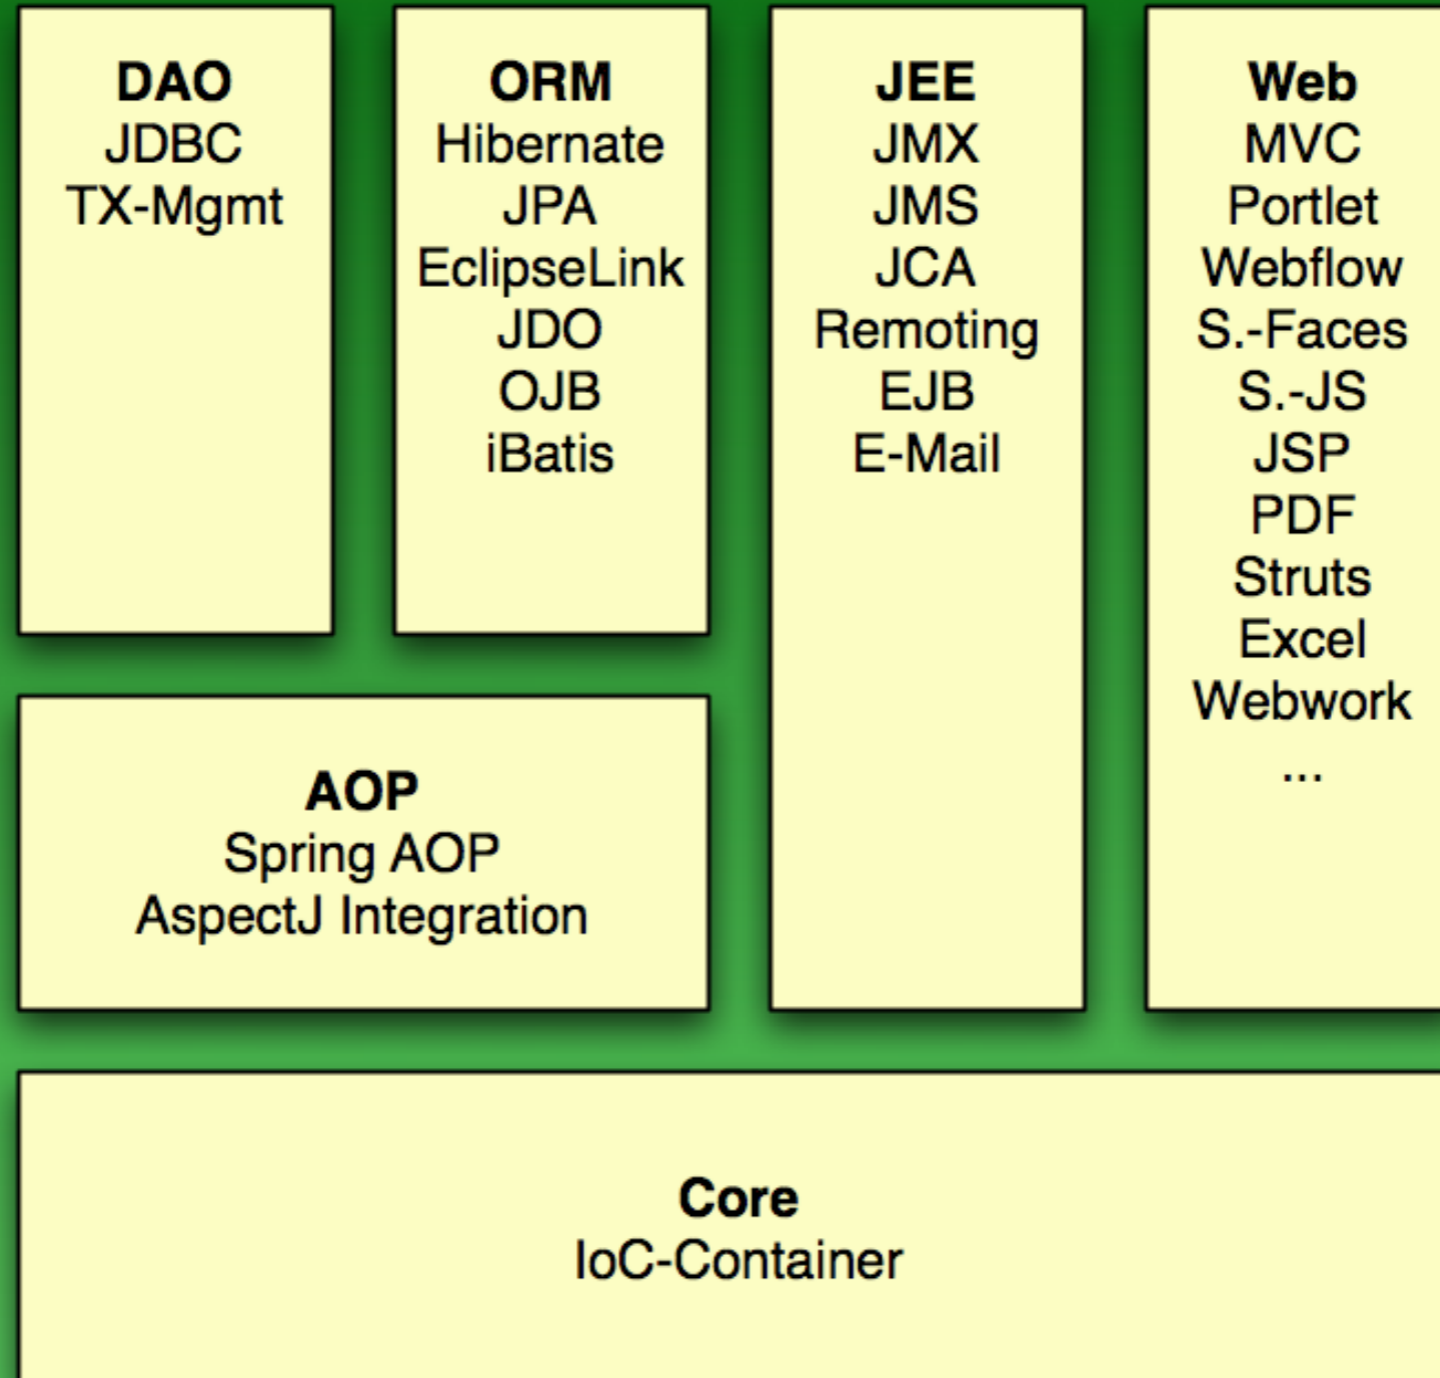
DAO
JDBC
TX-Mgmt

ORM
Hibernate
JPA
EclipseLink
JDO
OJB
iBatis

JEE
JMX
JMS
JCA
Remoting
EJB
E-Mail

Web
MVC
Portlet
Webflow
S.-Faces
S.-JS
JSP
PDF
Struts
Excel
Webwork
...

AOP
Spring AOP
AspectJ Integration

Core
IoC-Container